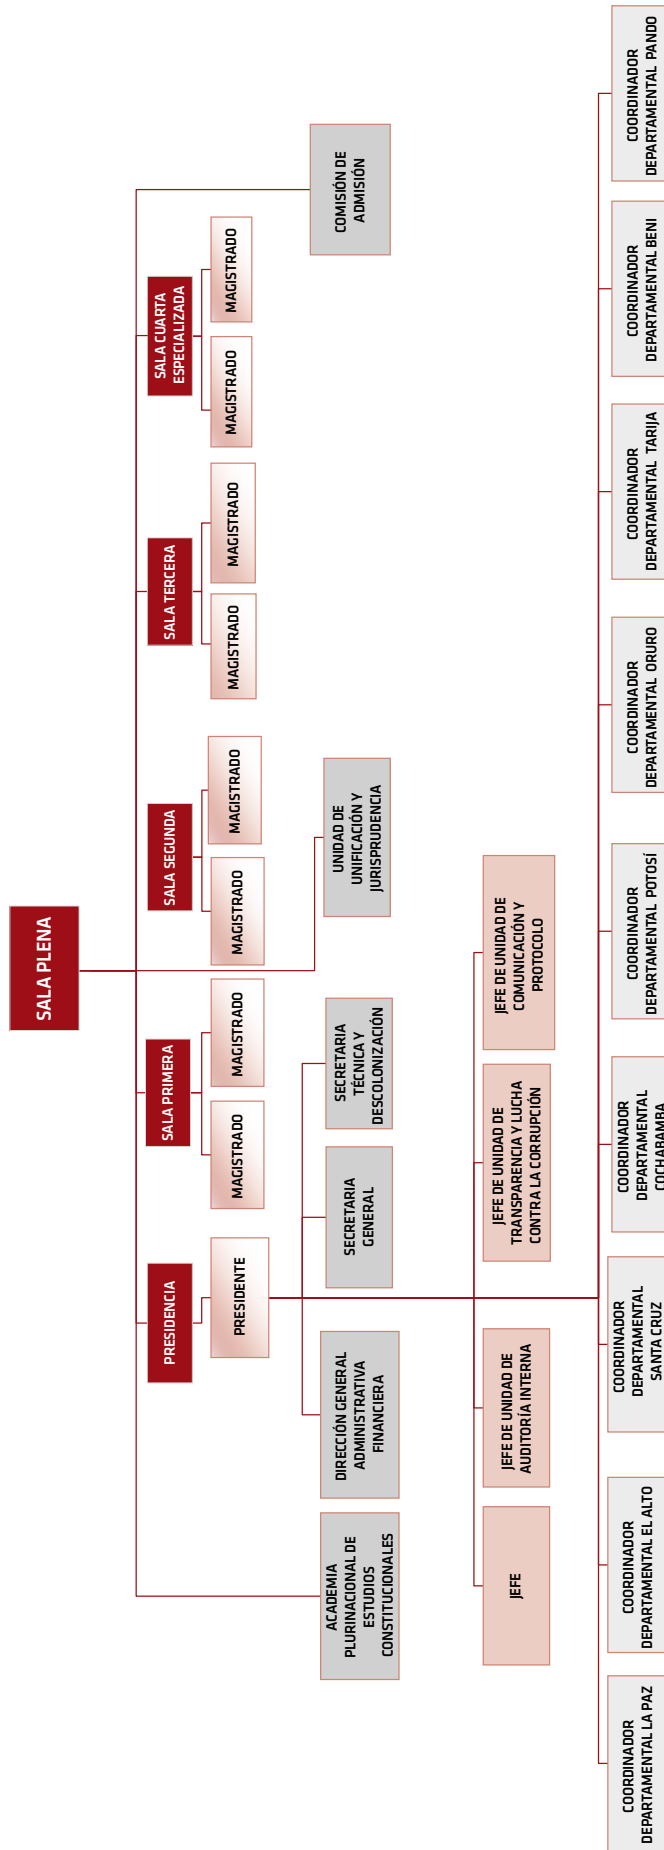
SALA PLENA

COMISIÓN DE ADMISIÓN

SALA CUARTA ESPECIALIZADA

MAGISTRADO

MAGISTRADO

SALA TERCERA

MAGISTRADO

MAGISTRADO

SALA SEGUNDA

MAGISTRADO

MAGISTRADO

UNIDAD DE UNIFICACIÓN Y JURISPRUDENCIA

SALA PRIMERA

MAGISTRADO

MAGISTRADO

SECRETARIA TÉCNICA Y DESCOLONIZACIÓN

SECRETARIA GENERAL

PRESIDENCIA

PRESIDENTE

DIRECCIÓN GENERAL ADMINISTRATIVA FINANCIERA

ACADEMIA PLURINACIONAL DE ESTUDIOS CONSTITUCIONALES

JEFE DE UNIDAD DE COMUNICACIÓN Y PROTOCOLO

JEFE DE UNIDAD DE TRANSPARENCIA Y LUCHA CONTRA LA CORRUPCIÓN

JEFE DE UNIDAD DE AUDITORÍA INTERNA

JEFE

COORDINADOR DEPARTAMENTAL PANDO

COORDINADOR DEPARTAMENTAL BENI

COORDINADOR DEPARTAMENTAL TARIJA

COORDINADOR DEPARTAMENTAL ORURO

COORDINADOR DEPARTAMENTAL POTOSÍ

COORDINADOR DEPARTAMENTAL COCHABAMBA

COORDINADOR DEPARTAMENTAL SANTA CRUZ

COORDINADOR DEPARTAMENTAL EL ALTO

COORDINADOR DEPARTAMENTAL LA PAZ